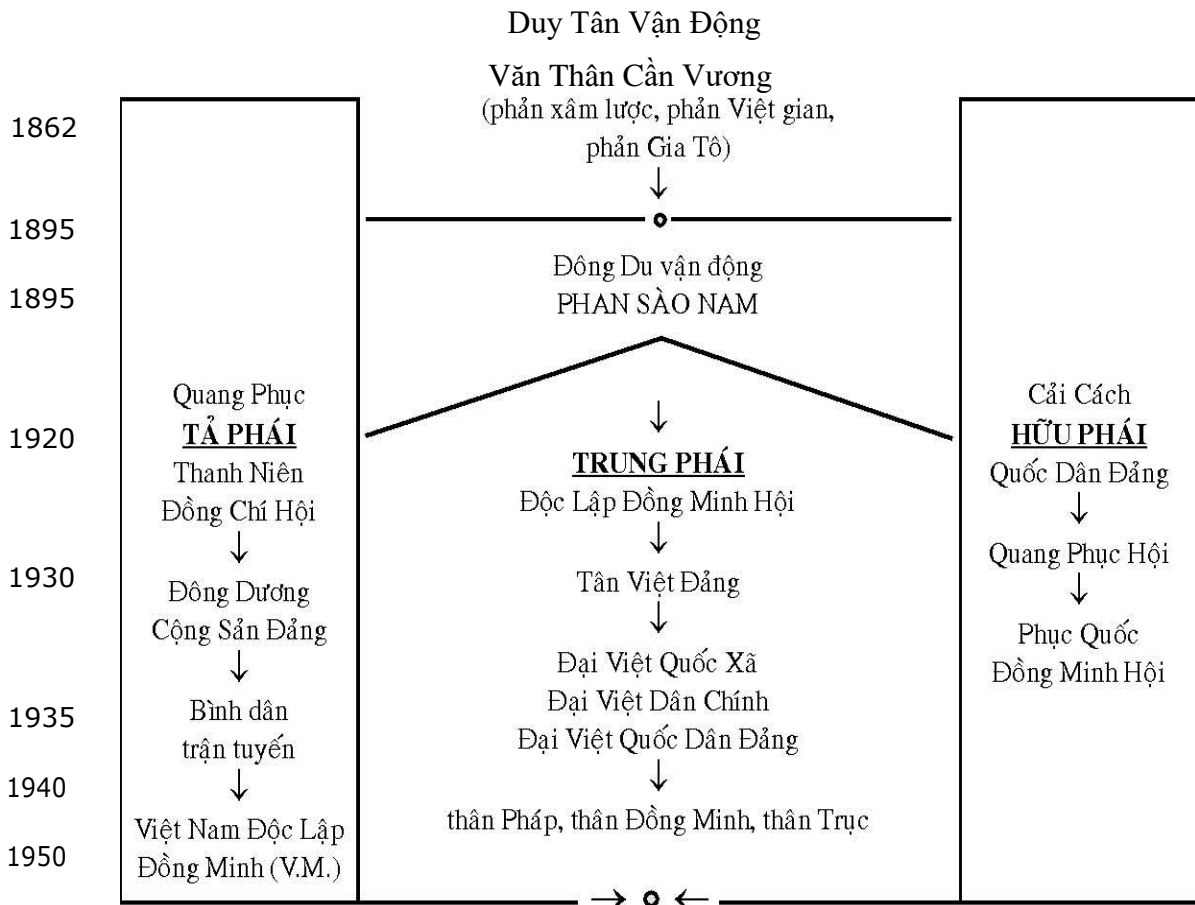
Duy Tân Vận Động

Văn Thân Cần Vương
(phản xâm lược, phản Việt gian, phản Gia Tô)

1862

↓

1895

Đông Du vận động
PHAN SÀO NAM

1895

Quang Phục
TẢ PHÁI
Thanh Niên
Đồng Chí Hội
↓
Đông Dương
Cộng Sản Đảng
↓
Bình dân
trận tuyến
↓
Việt Nam Độc Lập
Đồng Minh (V.M.)

↓
TRUNG PHÁI
Độc Lập Đồng Minh Hội
↓
Tân Việt Đảng
↓
Đại Việt Quốc Xã
Đại Việt Dân Chính
Đại Việt Quốc Dân Đảng
↓
thân Pháp, thân Đồng Minh, thân Trục

Cải Cách
HỮU PHÁI
Quốc Dân Đảng
↓
Quang Phục Hội
↓
Phục Quốc
Đồng Minh Hội

1920

1930

1935

1940

1950

→ ←